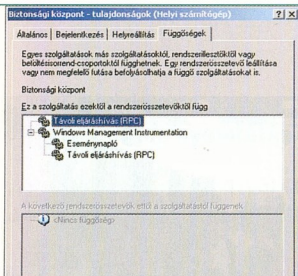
Biztonsági központ - tulajdonságok (Helyi számítógép) ? X

Általános | Bejelentkezés | Helyreállítás | Függőségek

Egyes szolgáltatások más szolgáltatásoktól, rendszerillesztőktől vagy betöltésisorrend-csoportoktól függhetnek. Egy rendszerösszetevő leállítása vagy nem megfelelő futása befolyásolhatja a függő szolgáltatásokat is.

Biztonsági központ

Ez a szolgáltatás ezektől a rendszerösszetevőktől függ

Távoli eljáráshívás (RPC)
Windows Management Instrumentation
Eseménynapló
Távoli eljáráshívás (RPC)

A következő rendszerösszetevők ettől a szolgáltatástól függenek

<Nincs függőség>